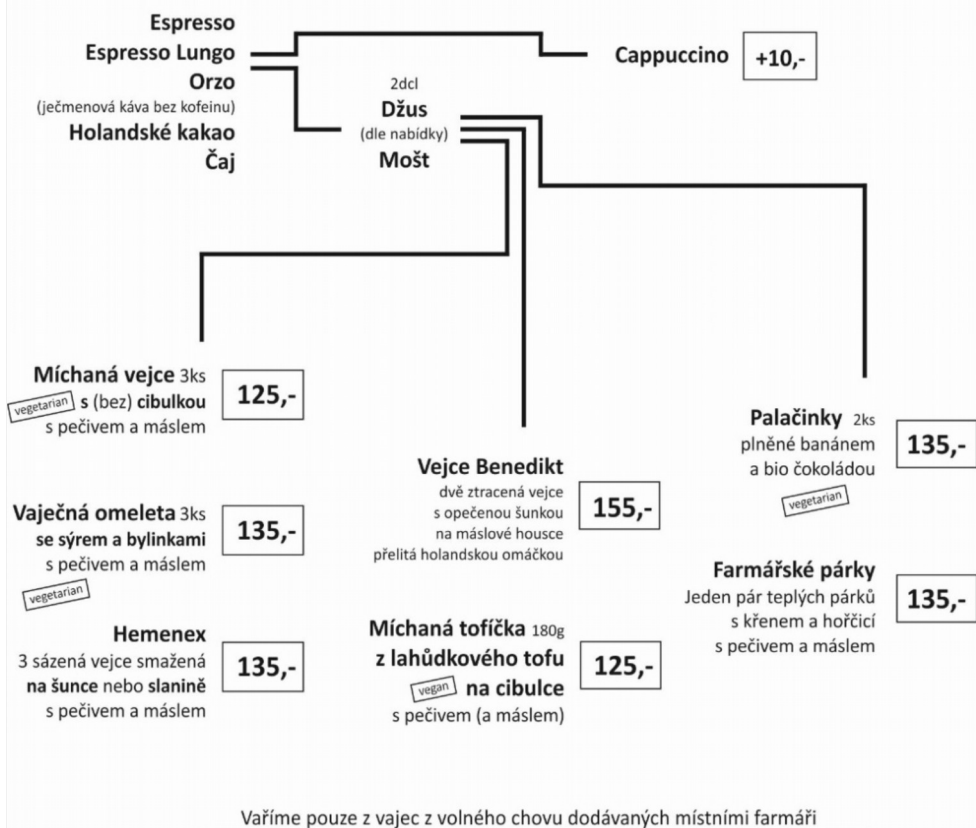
Espresso
Espresso Lungo
Orzo
(ječmenová káva bez kofeinu)
Holandské kakao
Čaj

Cappuccino +10,-

2dcl
Džus
(dle nabídky)
Mošt

Míchaná vejce 3ks
vegetarian s (bez) cibulkou
s pečivem a máslem
125,-

Vaječná omeleta 3ks
se sýrem a bylinkami
s pečivem a máslem
vegetarian
135,-

Hemenex
3 sázená vejce smažená
na šunce nebo slanině
s pečivem a máslem
135,-

Vejce Benedikt
dvě ztracená vejce
s opečenou šunkou
na máslové housce
přelitá holandskou omáčkou
155,-

Míchaná tofíčka 180g
z lahůdkového tofu
vegan na cibulce
s pečivem (a máslem)
125,-

Palačinky 2ks
plněné banánem
a bio čokoládou
vegetarian
135,-

Farmářské párky
Jeden pár teplých párků
s křenem a hořčicí
s pečivem a máslem
135,-

Vaříme pouze z vajec z volného chovu dodávaných místními farmáři